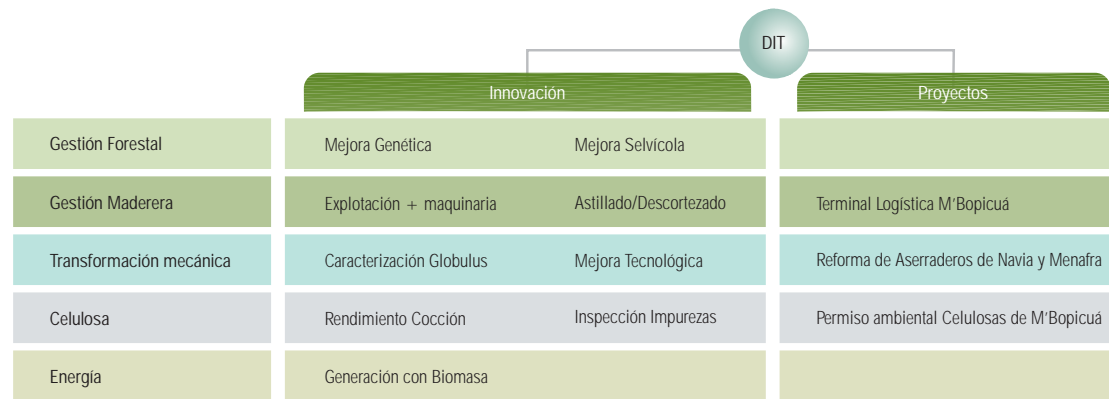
DIT

| | Innovación | | Proyectos |
|---|---|---|---|
| Gestión Forestal | Mejora Genética | Mejora Selvícola | |
| Gestión Maderera | Explotación + maquinaria | Astillado/Descortezado | Terminal Logística M'Bopicuá |
| Transformación mecánica | Caracterización Globulus | Mejora Tecnológica | Reforma de Aserraderos de Navia y Menafra |
| Celulosa | Rendimiento Cocción | Inspección Impurezas | Permiso ambiental Celulosas de M'Bopicuá |
| Energía | Generación con Biomasa | | |